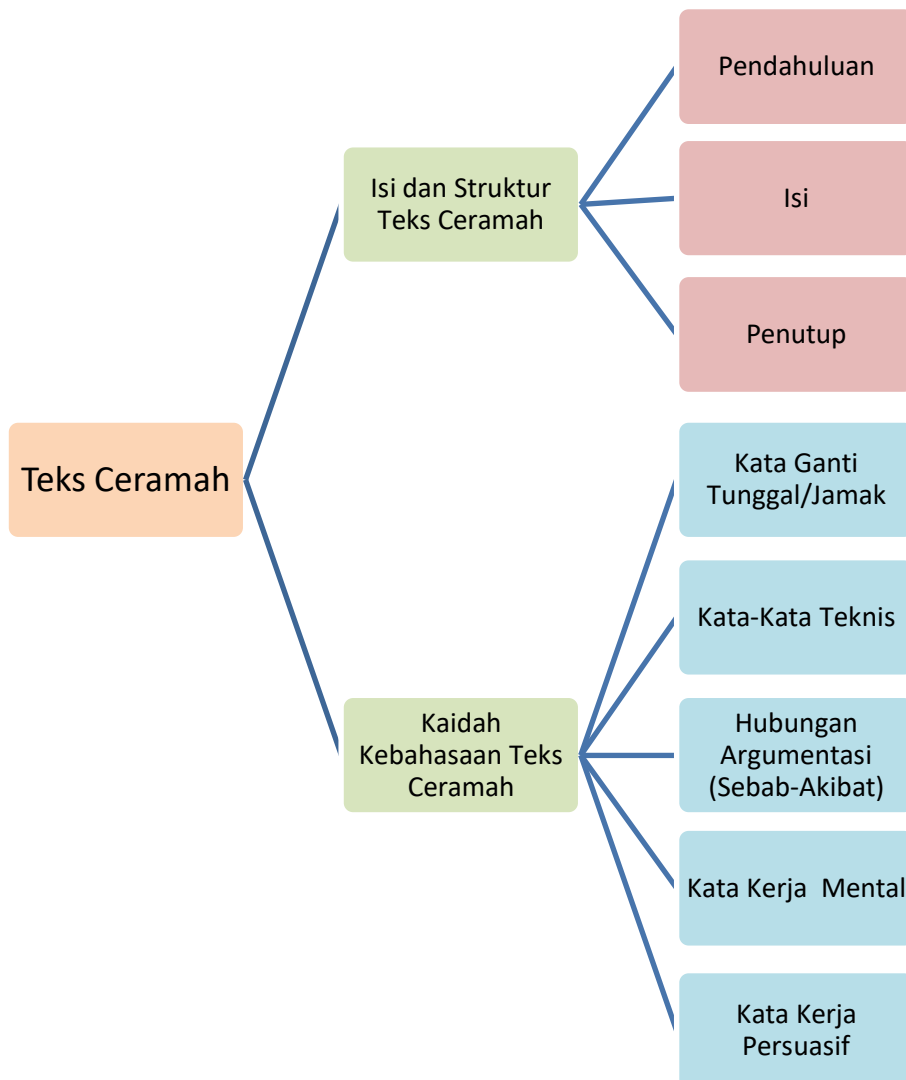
Teks Ceramah

Isi dan Struktur Teks Ceramah

Pendahuluan

Isi

Penutup

Kaidah Kebahasaan Teks Ceramah

Kata Ganti Tunggal/Jamak

Kata-Kata Teknis

Hubungan Argumentasi (Sebab-Akibat)

Kata Kerja Mental

Kata Kerja Persuasif